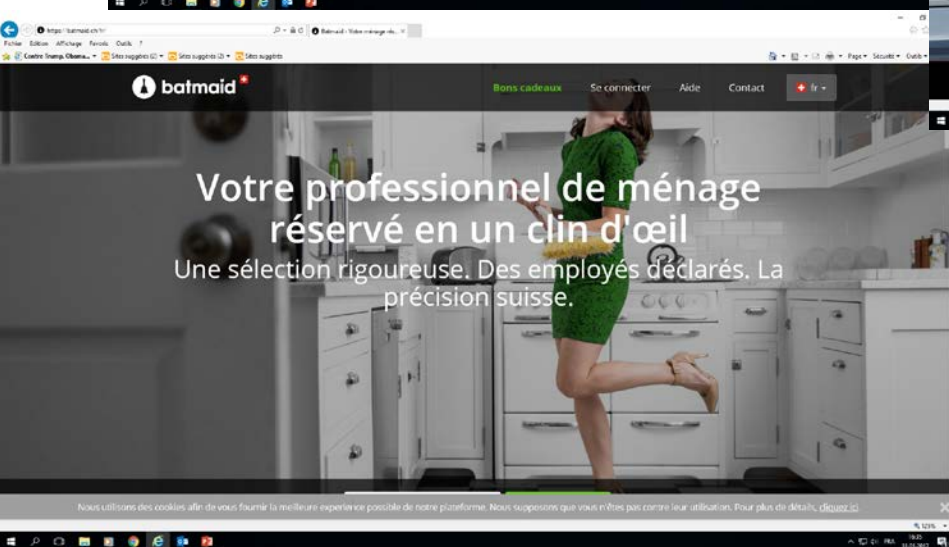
https://batmaid.ch/fr/

Batmaid - Votre ménage rés...

Fichier Edition Affichage Favoris Outils ?

Contre Trump, Obama... Sites suggérés (2) Sites suggérés (2) Sites suggérés

Page Sécurité Outils

batmaid

Bons cadeaux Se connecter Aide Contact fr

Votre professionnel de ménage réservé en un clin d'œil

Une sélection rigoureuse. Des employés déclarés. La précision suisse.

Nous utilisons des cookies afin de vous fournir la meilleure experience possible de notre plateforme. Nous supposons que vous n'êtes pas contre leur utilisation. Pour plus de détails, cliquez ici.

125%

FRA